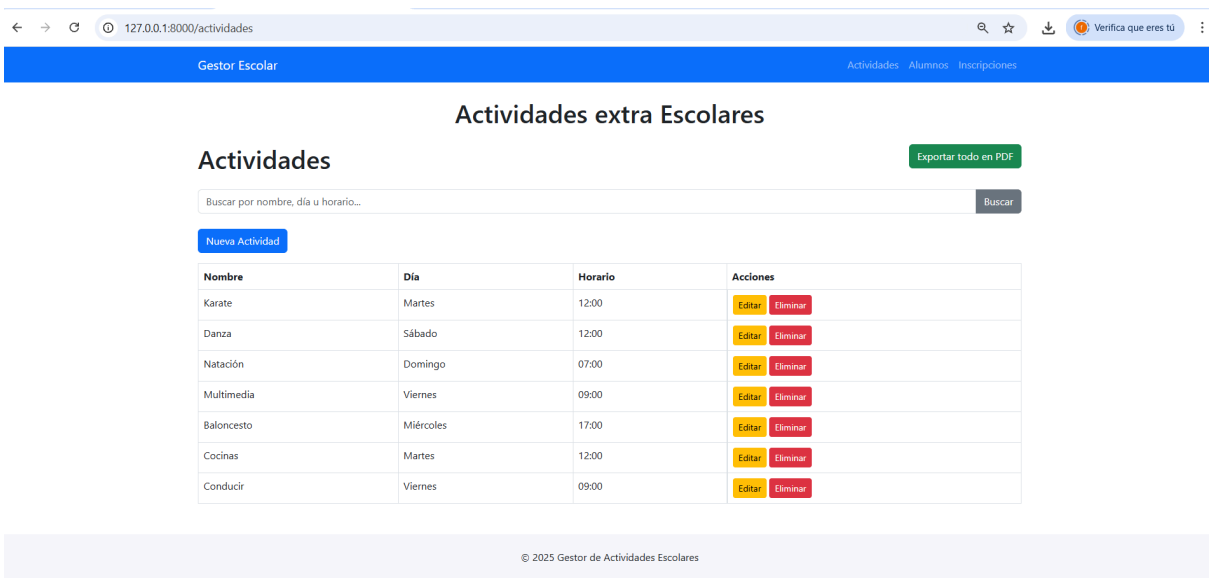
127.0.0.1:8000/actividades

Verifica que eres tú

Gestor Escolar

Actividades Alumnos Inscripciones

Actividades extra Escolares

Actividades

Exportar todo en PDF

Buscar por nombre, día u horario...

Buscar

Nueva Actividad

| Nombre | Día | Horario | Acciones |
|---|---|---|---|
| Karate | Martes | 12:00 | Editar Eliminar |
| Danza | Sábado | 12:00 | Editar Eliminar |
| Natación | Domingo | 07:00 | Editar Eliminar |
| Multimedia | Viernes | 09:00 | Editar Eliminar |
| Baloncesto | Miércoles | 17:00 | Editar Eliminar |
| Cocinas | Martes | 12:00 | Editar Eliminar |
| Conducir | Viernes | 09:00 | Editar Eliminar |

© 2025 Gestor de Actividades Escolares